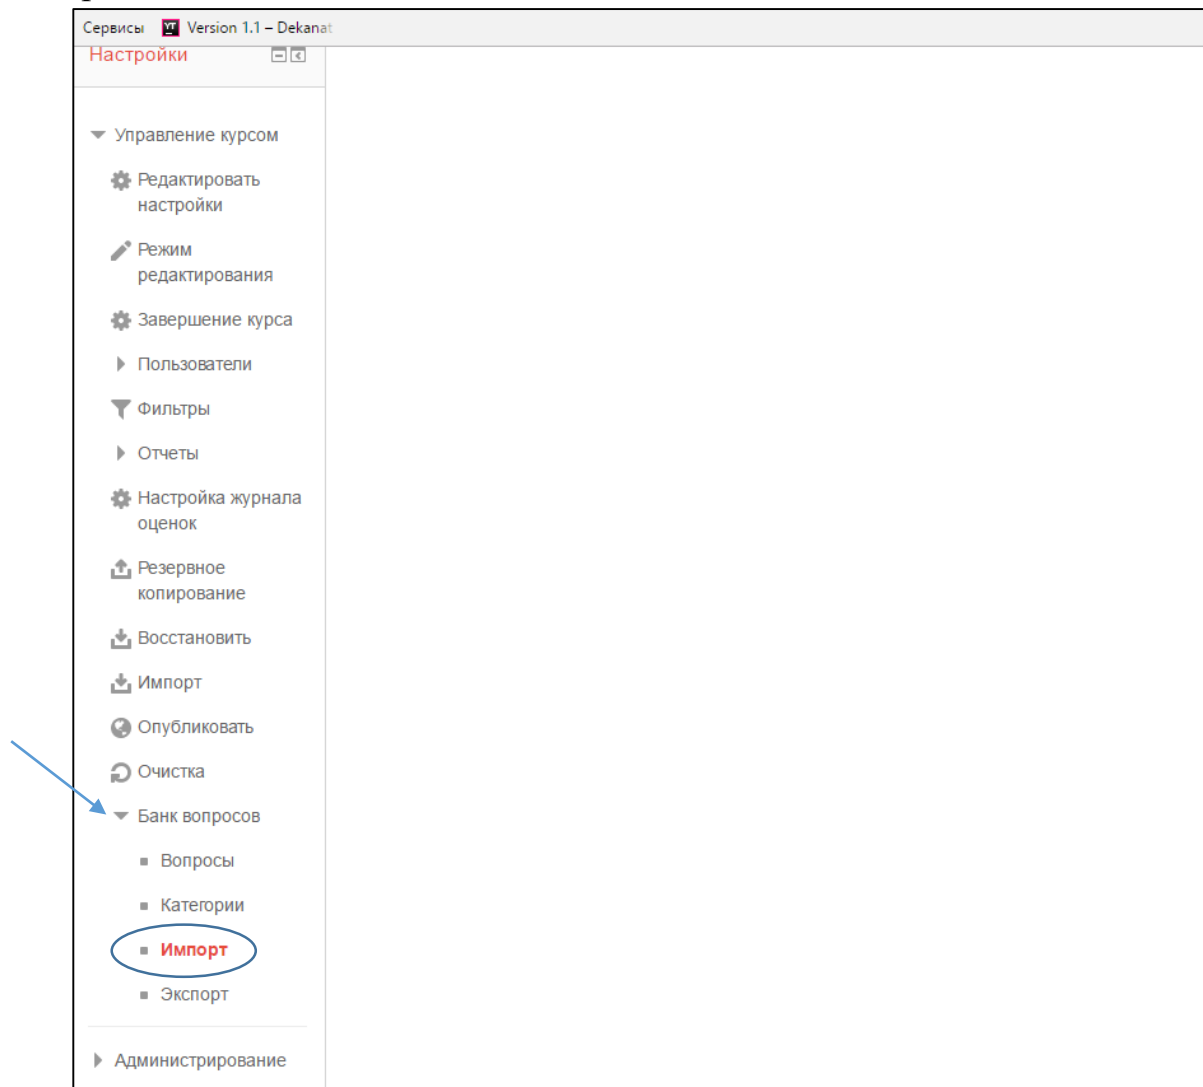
Сервисы Version 1.1 – Dekanat

Настройки

Управление курсом

Редактировать настройки

Режим редактирования

Завершение курса

Пользователи

Фильтры

Отчеты

Настройка журнала оценок

Резервное копирование

Восстановить

Импорт

Опубликовать

Очистка

Банк вопросов

Вопросы

Категории

Импорт

Экспорт

Администрирование